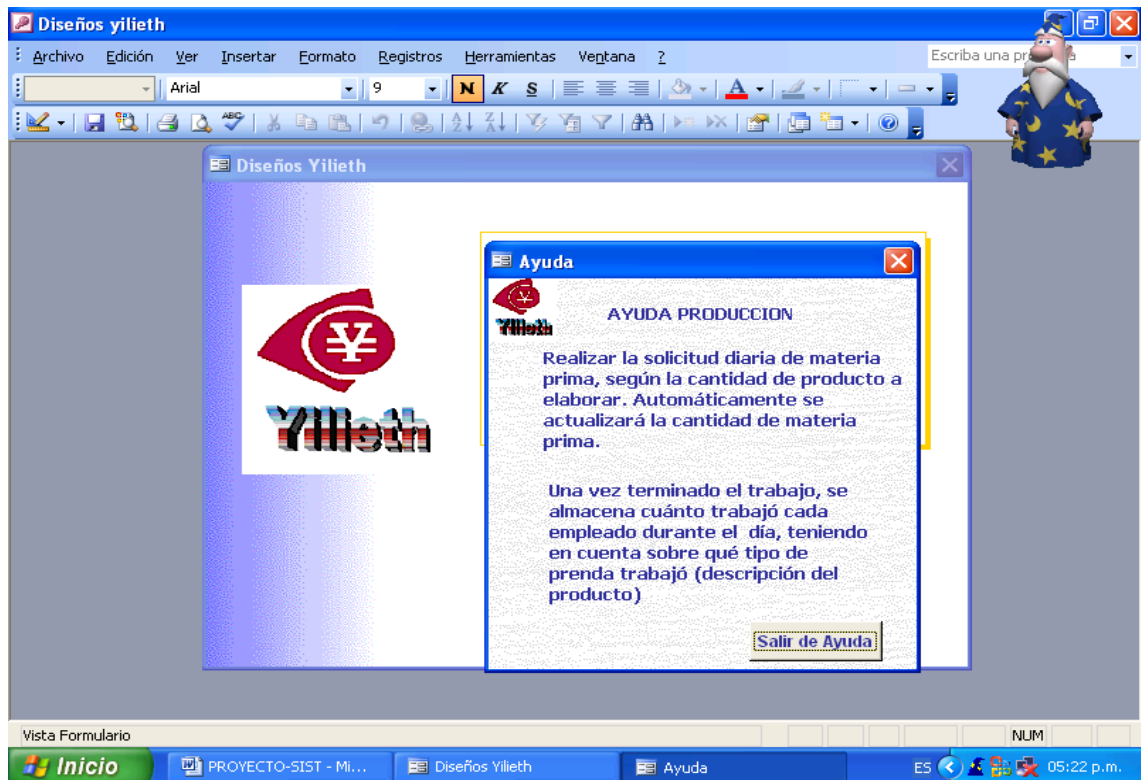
Diseños yilieth

Archivo Edición Ver Insertar Formato Registros Herramientas Ventana ?

Escriba una pr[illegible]a

Arial 9 N K S A

Diseños Yilieth

Yilieth

Ayuda

Yilieth

AYUDA PRODUCCION

Realizar la solicitud diaria de materia prima, según la cantidad de producto a elaborar. Automáticamente se actualizará la cantidad de materia prima.

Una vez terminado el trabajo, se almacena cuánto trabajó cada empleado durante el día, teniendo en cuenta sobre qué tipo de prenda trabajó (descripción del producto)

Salir de Ayuda

Vista Formulario NUM

Inicio PROYECTO-SIST - Mi... Diseños Yilieth Ayuda ES 05:22 p.m.